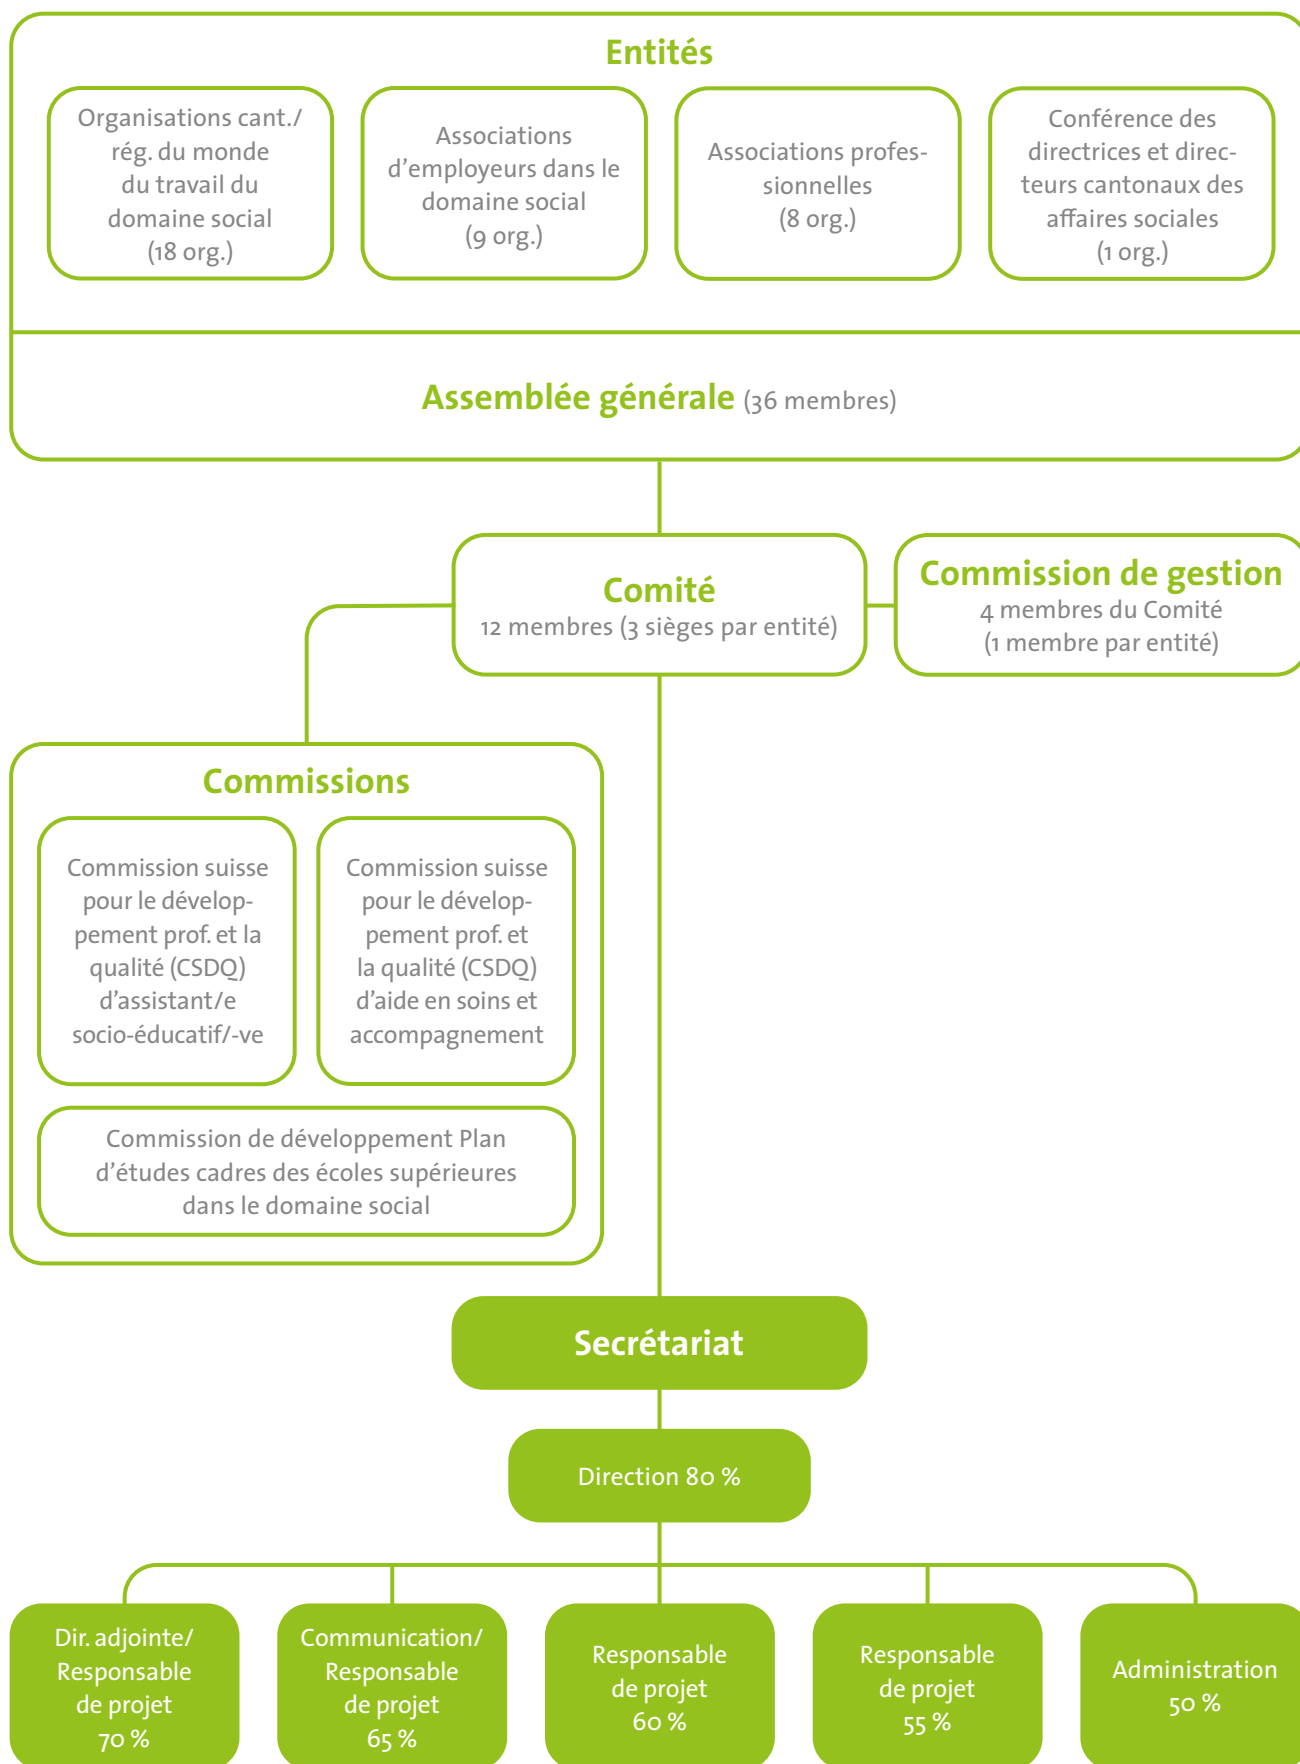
Entités

Organisations cant./rég. du monde du travail du domaine social (18 org.)

Associations d'employeurs dans le domaine social (9 org.)

Associations professionnelles (8 org.)

Conférence des directrices et directeurs cantonaux des affaires sociales (1 org.)

Assemblée générale (36 membres)

Comité
12 membres (3 sièges par entité)

Commission de gestion
4 membres du Comité (1 membre par entité)

Commissions

Commission suisse pour le développement prof. et la qualité (CSDQ) d'assistant/e socio-éducatif/-ve

Commission suisse pour le développement prof. et la qualité (CSDQ) d'aide en soins et accompagnement

Commission de développement Plan d'études cadres des écoles supérieures dans le domaine social

Secrétariat

Direction 80 %

Dir. adjointe/ Responsable de projet 70 %

Communication/ Responsable de projet 65 %

Responsable de projet 60 %

Responsable de projet 55 %

Administration 50 %